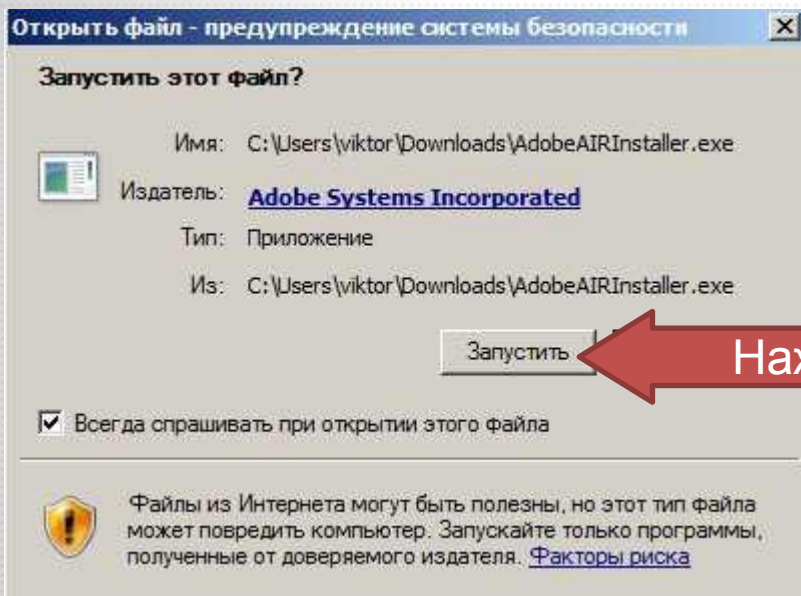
Открыть файл - предупреждение системы безопасности

Запустить этот файл?

Имя: C:\Users\viktor\Downloads\AdobeAIRInstaller.exe

Издатель: Adobe Systems Incorporated

Тип: Приложение

Из: C:\Users\viktor\Downloads\AdobeAIRInstaller.exe

Запустить

Нах

Всегда спрашивать при открытии этого файла

Файлы из Интернета могут быть полезны, но этот тип файла может повредить компьютер. Запускайте только программы, полученные от доверяемого издателя. Факторы риска